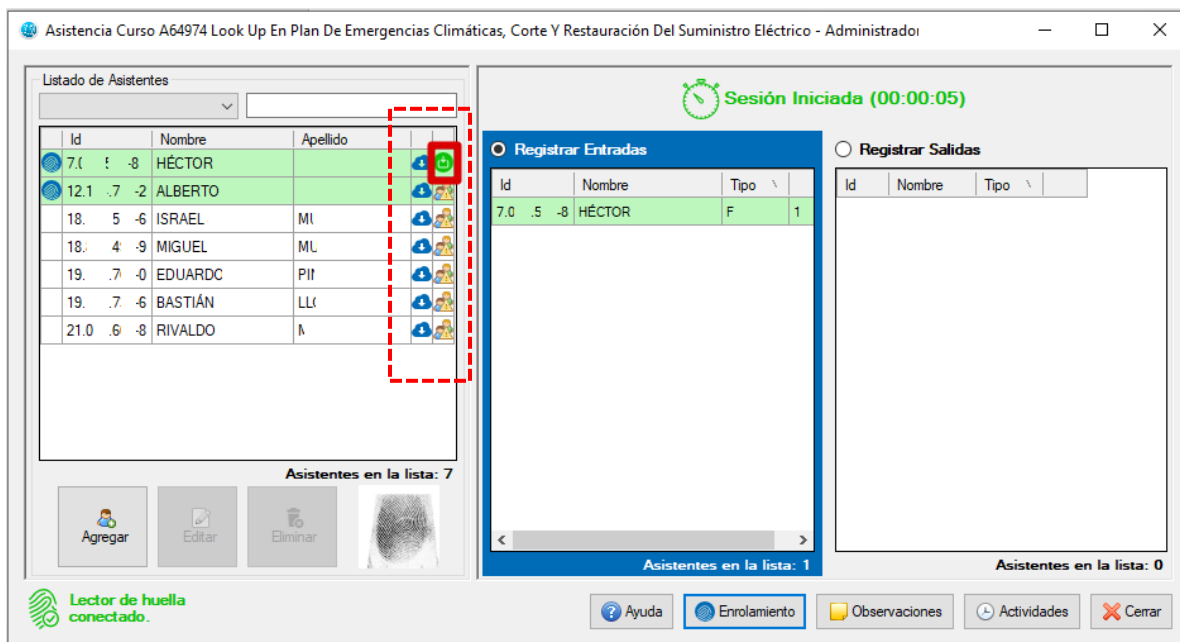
Asistencia Curso A64974 Look Up En Plan De Emergencias Climáticas, Corte Y Restauración Del Suministro Eléctrico - Administrador

Listado de Asistentes

| Id | Nombre | Apellido |
|---|---|---|
| 7.( 5 -8 | HÉCTOR | |
| 12.1 .7 -2 | ALBERTO | |
| 18. 5 -6 | ISRAEL | MU |
| 18. 4 -9 | MIGUEL | MU |
| 19. .7 -0 | EDUARDO | PIN |
| 19. .7 -6 | BASTIÁN | LL( |
| 21.0 .6 -8 | RIVALDO | M |

Asistentes en la lista: 7

Agregar
Editar
Eliminar

Sesión Iniciada (00:00:05)

Registrar Entradas

| Id | Nombre | Tipo | |
|---|---|---|---|
| 7.0 .5 -8 | HÉCTOR | F | 1 |

Asistentes en la lista: 1

Registrar Salidas

| Id | Nombre | Tipo |
|---|---|---|

Asistentes en la lista: 0

Lector de huella conectado.

Ayuda
Enrolamiento
Observaciones
Actividades
Cerrar